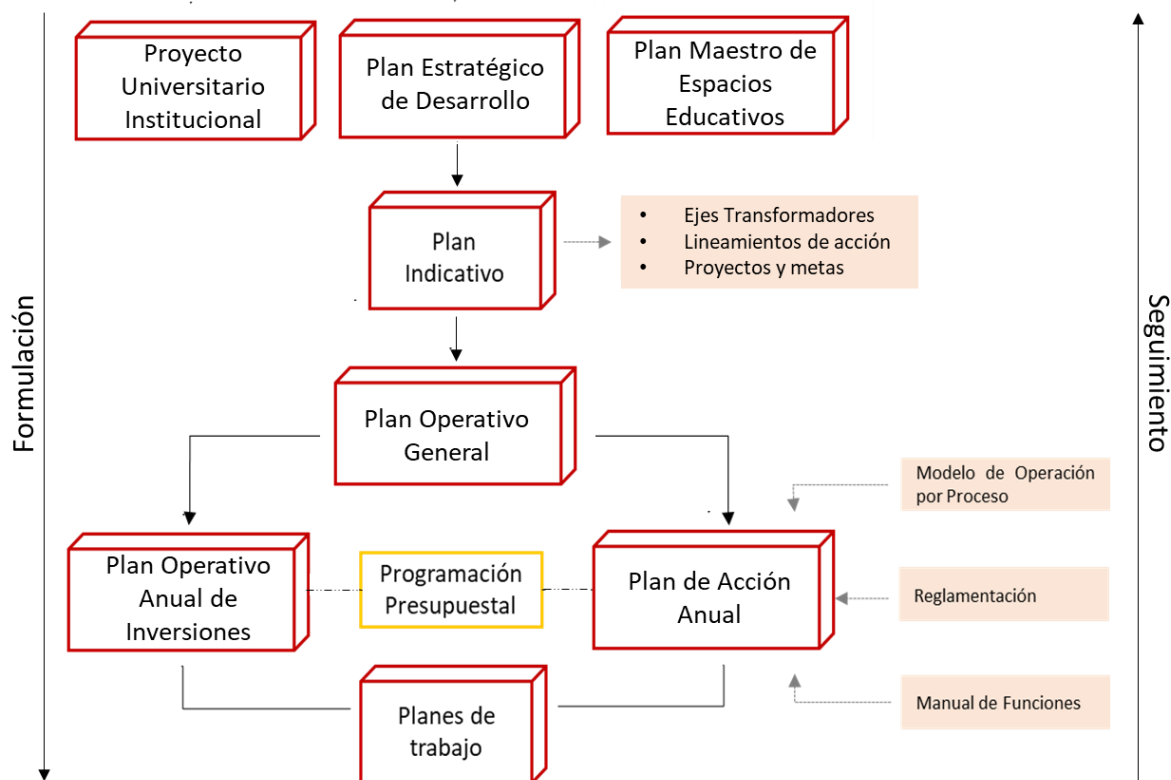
Formulación

Proyecto Universitario Institucional

Plan Estratégico de Desarrollo

Plan Maestro de Espacios Educativos

Plan Indicativo

- Ejes Transformadores
- Lineamientos de acción
- Proyectos y metas

Seguimiento

Plan Operativo General

Modelo de Operación por Proceso

Plan Operativo Anual de Inversiones

Programación Presupuestal

Plan de Acción Anual

Reglamentación

Manual de Funciones

Planes de trabajo